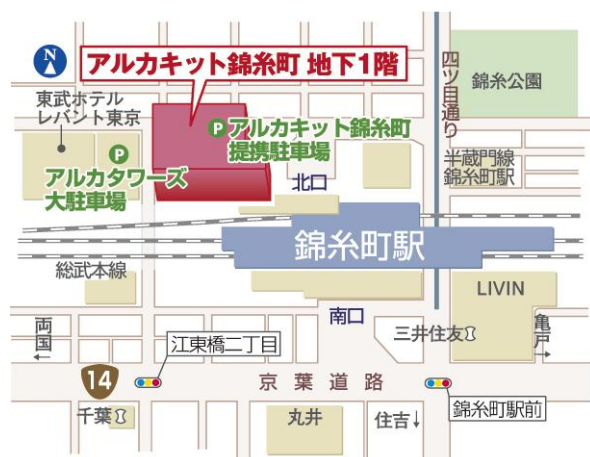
N

アルカキット錦糸町 地下1階

四ツ目通り

錦糸公園

東武ホテルレバント東京

P アルカキット錦糸町提携駐車場

P

アルカタワーズ大駐車場

半蔵門線錦糸町駅

北口

錦糸町駅

総武本線

LIVIN

南口

両国

三井住友

亀戸

江東橋二丁目

14

京葉道路

錦糸町駅前

千葉

丸井

住吉↓